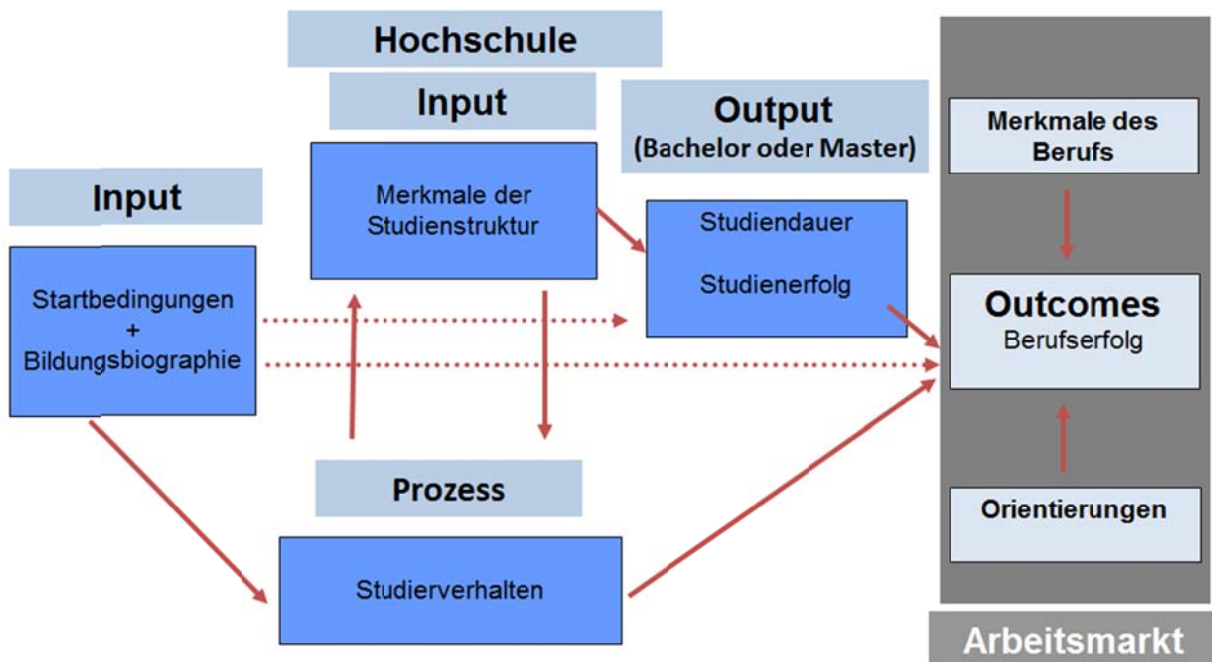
Hochschule

Input

Output
(Bachelor oder Master)

Merkmale des Berufs

Input

Merkmale der Studienstruktur

Studiendauer

Studienerfolg

Startbedingungen + Bildungsbiographie

Outcomes
Berufserfolg

Prozess

Orientierungen

Studierverhalten

Arbeitsmarkt